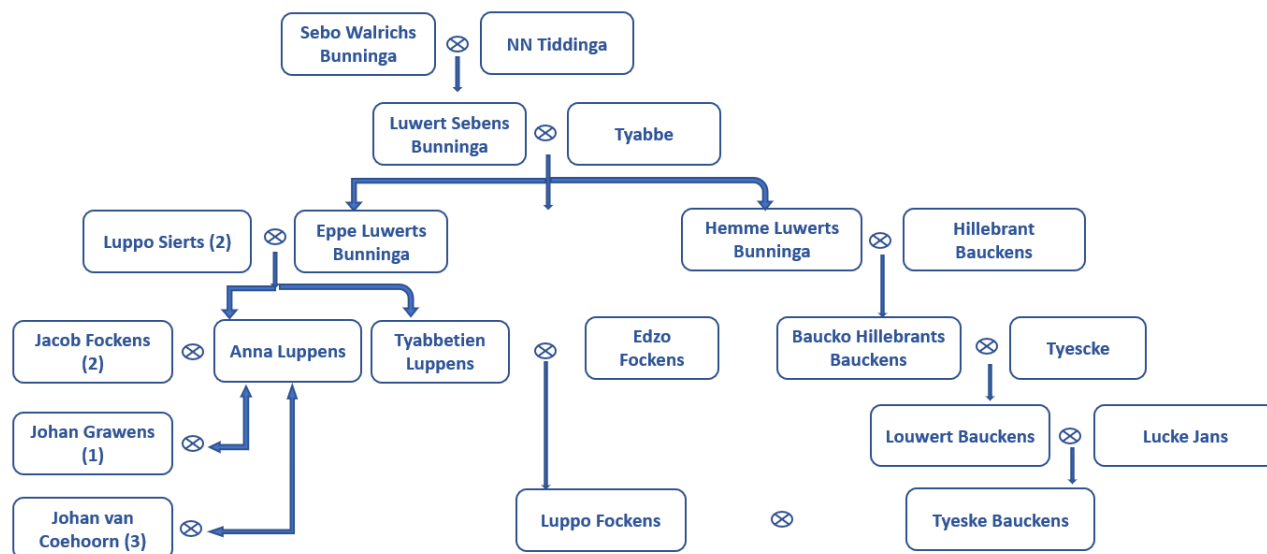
Sebo Walrichs Bunninga ⊗ NN Tiddinga

Luwert Sebens Bunninga ⊗ Tyabbe

Luppo Sierts (2) ⊗ Eppe Luwerts Bunninga

Hemme Luwerts Bunninga ⊗ Hillebrant Bauckens

Jacob Fockens (2) ⊗ Anna Luppens

Tyabbetien Luppens ⊗ Edzo Fockens

Baucko Hillebrants Bauckens ⊗ Tyescke

Johan Grawens (1) ⊗

Louwert Bauckens ⊗ Lucke Jans

Johan van Coehoorn (3) ⊗

Luppo Fockens ⊗ Tyeske Bauckens